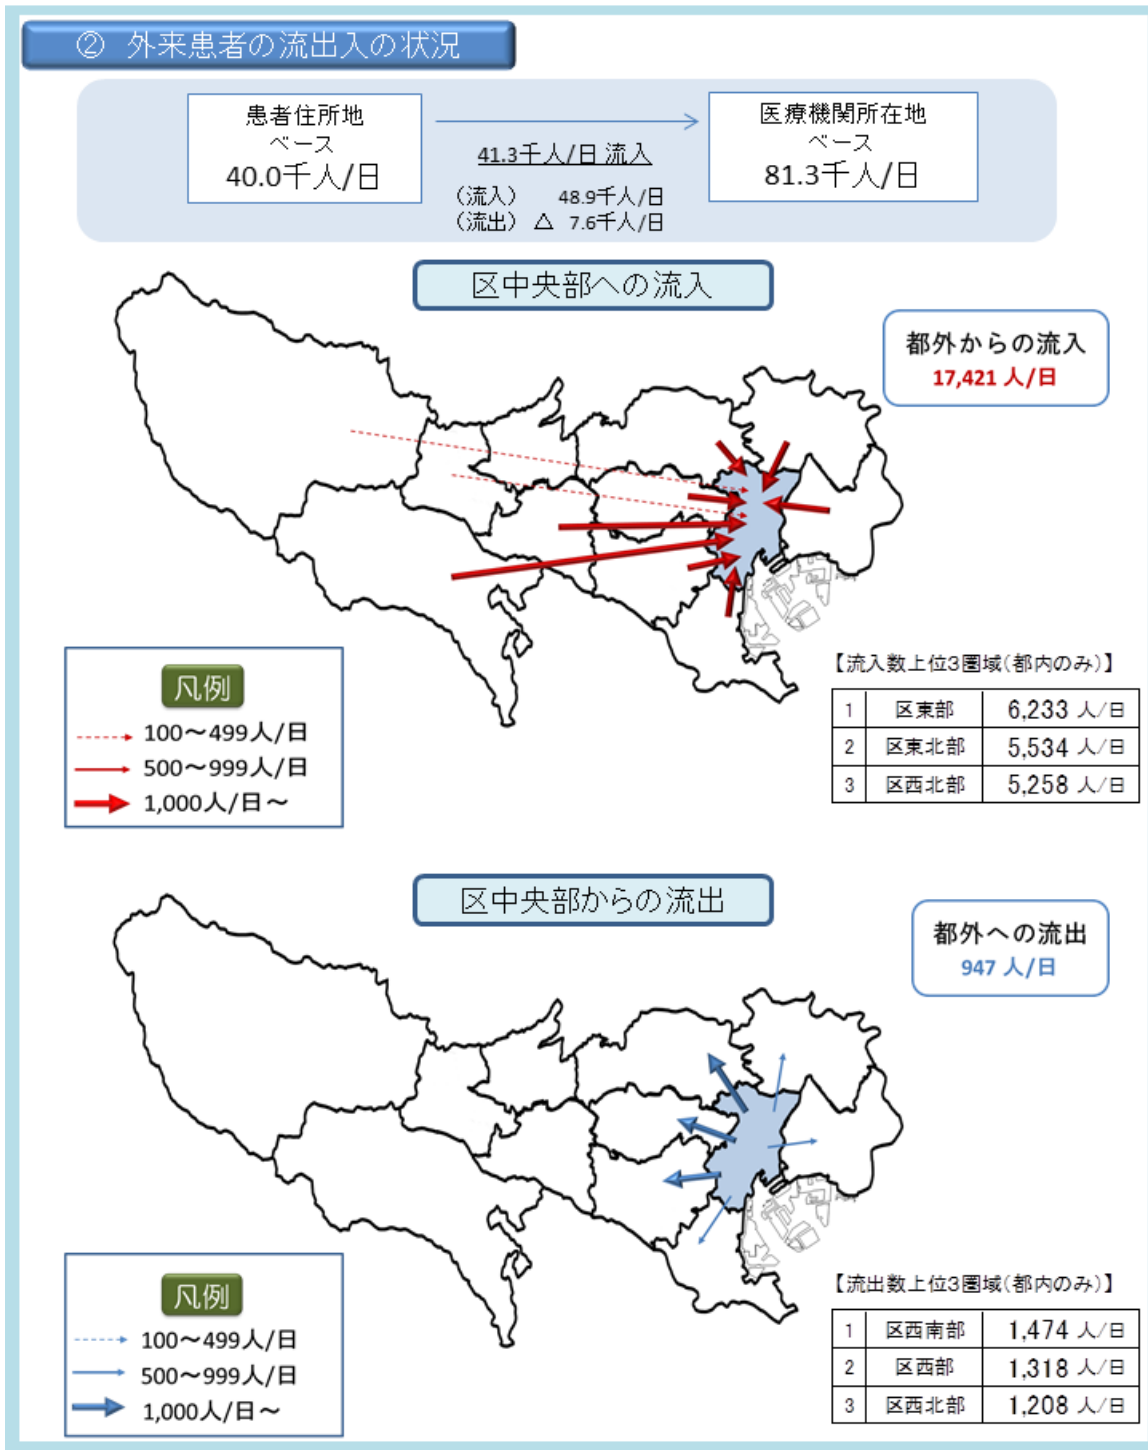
② 外来患者の流出入の状況

患者住所地
ベース
40.0千人/日

41.3千人/日 流入
（流入） 48.9千人/日
（流出） △ 7.6千人/日

医療機関所在地
ベース
81.3千人/日

区中央部への流入

都外からの流入
17,421 人/日

凡例
100～499人/日
500～999人/日
1,000人/日～

【流入数上位3圏域（都内のみ）】

| 1 | 区東部 | 6,233 人/日 |
|---|---|---|
| 2 | 区東北部 | 5,534 人/日 |
| 3 | 区西北部 | 5,258 人/日 |

区中央部からの流出

都外への流出
947 人/日

凡例
100～499人/日
500～999人/日
1,000人/日～

【流出数上位3圏域（都内のみ）】

| 1 | 区西南部 | 1,474 人/日 |
|---|---|---|
| 2 | 区西部 | 1,318 人/日 |
| 3 | 区西北部 | 1,208 人/日 |